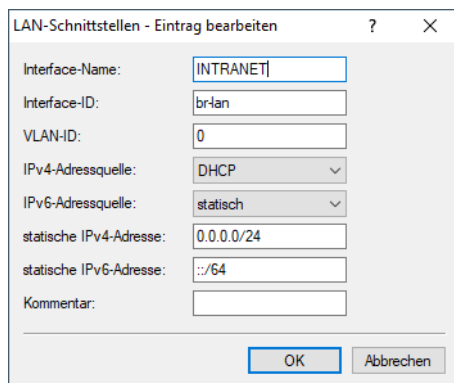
LAN-Schnittstellen - Eintrag bearbeiten ? X

Interface-Name: INTRANET

Interface-ID: br-lan

VLAN-ID: 0

IPv4-Adressquelle: DHCP

IPv6-Adressquelle: statisch

statische IPv4-Adresse: 0.0.0.0/24

statische IPv6-Adresse: ::/64

Kommentar:

OK Abbrechen